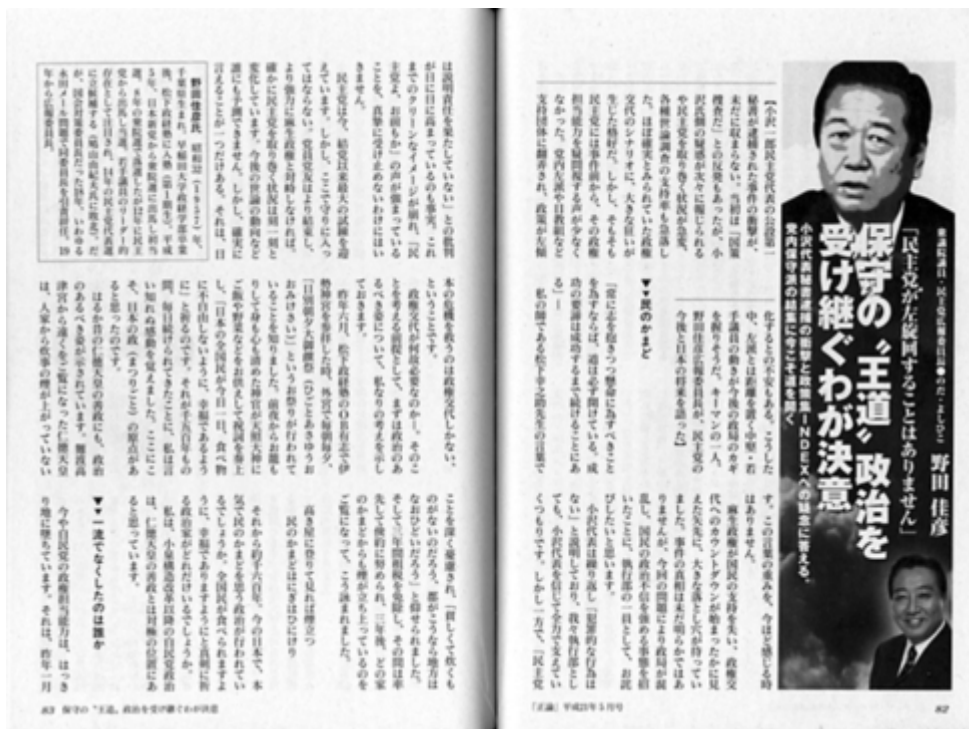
衆議院議員・民主党幹事長代行 野田 佳彦

「民主党が左旋回することはありません」

保守の"王道"政治を受け継ぐわが決意

小沢代表秘書逮捕の衝撃と政権交代への疑念に答える。党内保守派の結集に今こそ道を開く

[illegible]

▼かまど

▼一流でなくしたのは誰か

83 保守の"王道"政治を受け継ぐわが決意

「正論」平成21年5月号

82

野田佳彦氏 昭和32(1957)年、千葉県生まれ。早稲田大学政治経済学部卒業後、松下政経塾に入塾(第1期生)。千葉県議、日本新党を経て、平成5年の衆院選で初当選。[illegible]